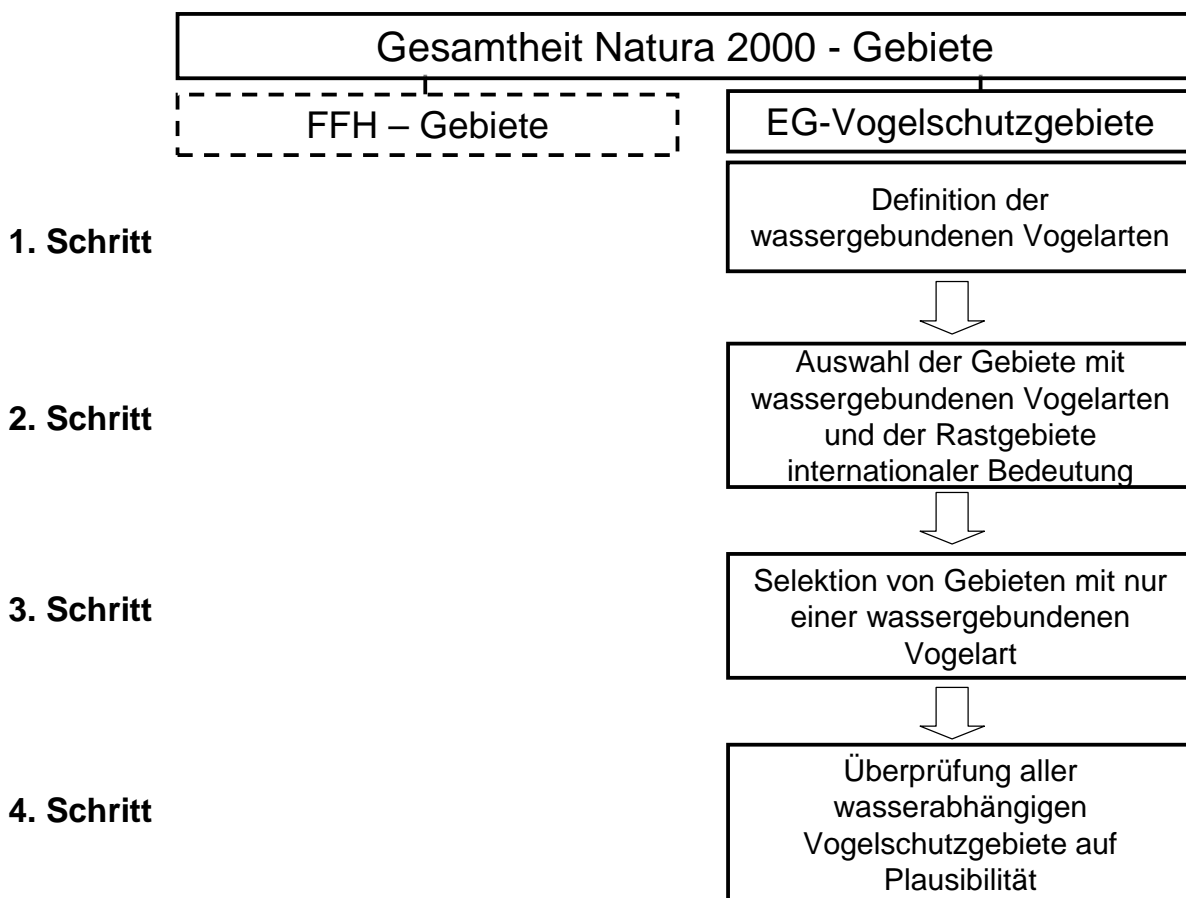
Gesamtheit Natura 2000 - Gebiete

FFH – Gebiete

EG-Vogelschutzgebiete

1. Schritt

Definition der wassergebundenen Vogelarten

2. Schritt

Auswahl der Gebiete mit wassergebundenen Vogelarten und der Rastgebiete internationaler Bedeutung

3. Schritt

Selektion von Gebieten mit nur einer wassergebundenen Vogelart

4. Schritt

Überprüfung aller wasserabhängigen Vogelschutzgebiete auf Plausibilität